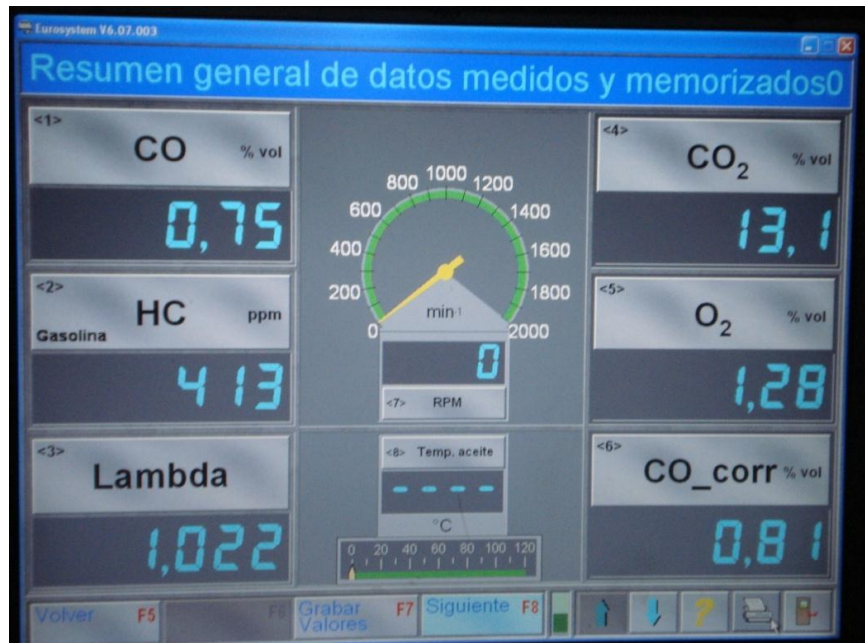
Eurosystem V6.07.003

Resumen general de datos medidos y memorizados0

<1>
CO
% vol
0,75

<2>
HC
ppm
Gasolina
413

<3>
Lambda
1,022

800 1000 1200
600 1400
400 1600
200 1800
0 2000
min-1
0
<7> RPM

<8> Temp. aceite
----
°C
0 20 40 60 80 100 120

<4>
$CO_2$
% vol
13,1

<5>
$O_2$
% vol
1,28

<6>
CO_corr % vol
0,81

Volver F5
F6
Grabar Valores F7
Siguiente F8